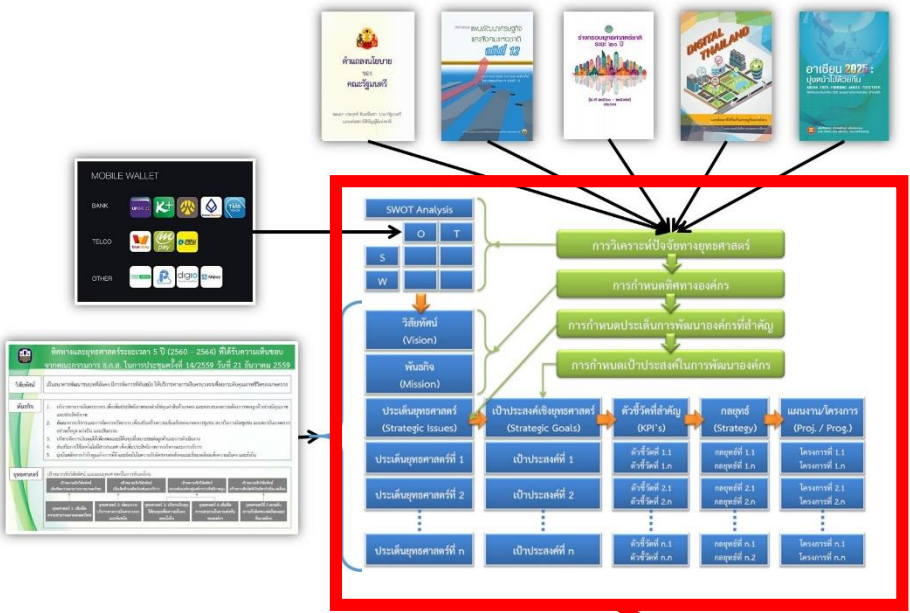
คำแถลงนโยบาย ของ คณะรัฐมนตรี

แผนพัฒนาเศรษฐกิจและสังคมแห่งชาติ ฉบับที่ 12

ยุทธศาสตร์ชาติ ระยะ ๒๐ ปี

DIGITAL THAILAND

อาเซียน 2025 : มุ่งหน้าไปด้วยกัน

MOBILE WALLET

BANK

TELCO

OTHER

SWOT Analysis

O

T

S

W

การวิเคราะห์ปัจจัยทางยุทธศาสตร์

การกำหนดทิศทางองค์กร

วิสัยทัศน์ (Vision)

พันธกิจ (Mission)

การกำหนดประเด็นการพัฒนาองค์กรที่สำคัญ

การกำหนดเป้าประสงค์ในการพัฒนาองค์กร

ทิศทางและยุทธศาสตร์ระยะเวลา 5 ปี (2560 - 2564) ที่ได้รับความเห็นชอบจากคณะกรรมการ ส.ก.ส. ในการประชุมครั้งที่ 14/2559 วันที่ 21 ธันวาคม 2559

วิสัยทัศน์

พันธกิจ

ยุทธศาสตร์

| ประเด็นยุทธศาสตร์ (Strategic Issues) | เป้าประสงค์เชิงยุทธศาสตร์ (Strategic Goals) | ตัวชี้วัดที่สำคัญ (KPI's) | กลยุทธ์ (Strategy) | แผนงาน/โครงการ (Proj. / Prog.) |
|---|---|---|---|---|
| ประเด็นยุทธศาสตร์ที่ 1 | เป้าประสงค์ที่ 1 | ตัวชี้วัดที่ 1.1 ตัวชี้วัดที่ 1.n | กลยุทธ์ที่ 1.1 กลยุทธ์ที่ 1.n | โครงการที่ 1.1 โครงการที่ 1.n |
| ประเด็นยุทธศาสตร์ที่ 2 | เป้าประสงค์ที่ 2 | ตัวชี้วัดที่ 2.1 ตัวชี้วัดที่ 2.n | กลยุทธ์ที่ 2.1 กลยุทธ์ที่ 2.n | โครงการที่ 2.1 โครงการที่ 2.n |
| ประเด็นยุทธศาสตร์ที่ n | เป้าประสงค์ที่ n | ตัวชี้วัดที่ n.1 ตัวชี้วัดที่ n.n | กลยุทธ์ที่ n.1 กลยุทธ์ที่ n.2 | โครงการที่ n.1 โครงการที่ n.n |